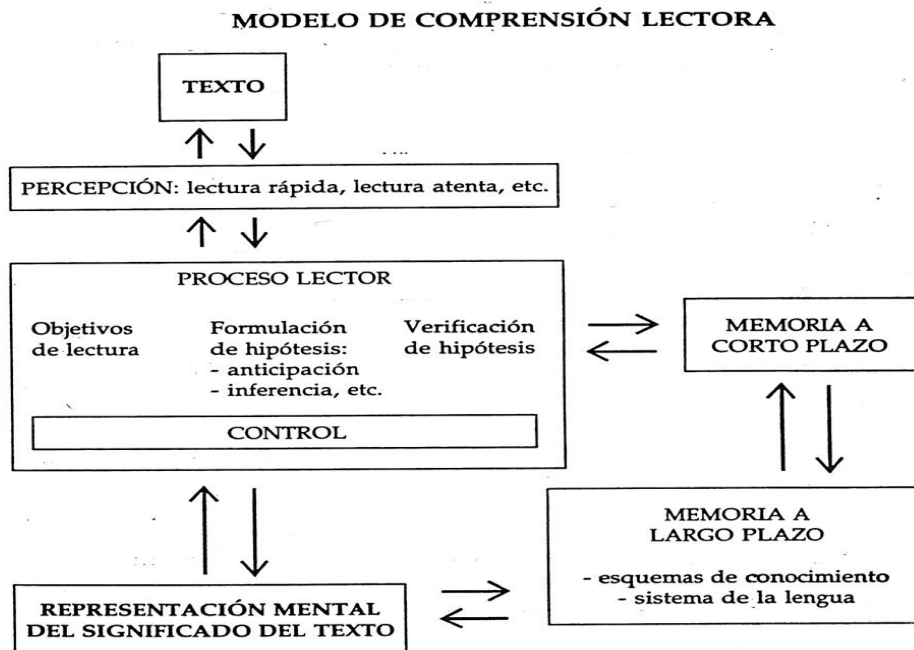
MODELO DE COMPRENSIÓN LECTORA

TEXTO

PERCEPCIÓN: lectura rápida, lectura atenta, etc.

PROCESO LECTOR

Objetivos de lectura

Formulación de hipótesis:
- anticipación
- inferencia, etc.

Verificación de hipótesis

CONTROL

MEMORIA A CORTO PLAZO

MEMORIA A LARGO PLAZO

- esquemas de conocimiento
- sistema de la lengua

REPRESENTACIÓN MENTAL DEL SIGNIFICADO DEL TEXTO